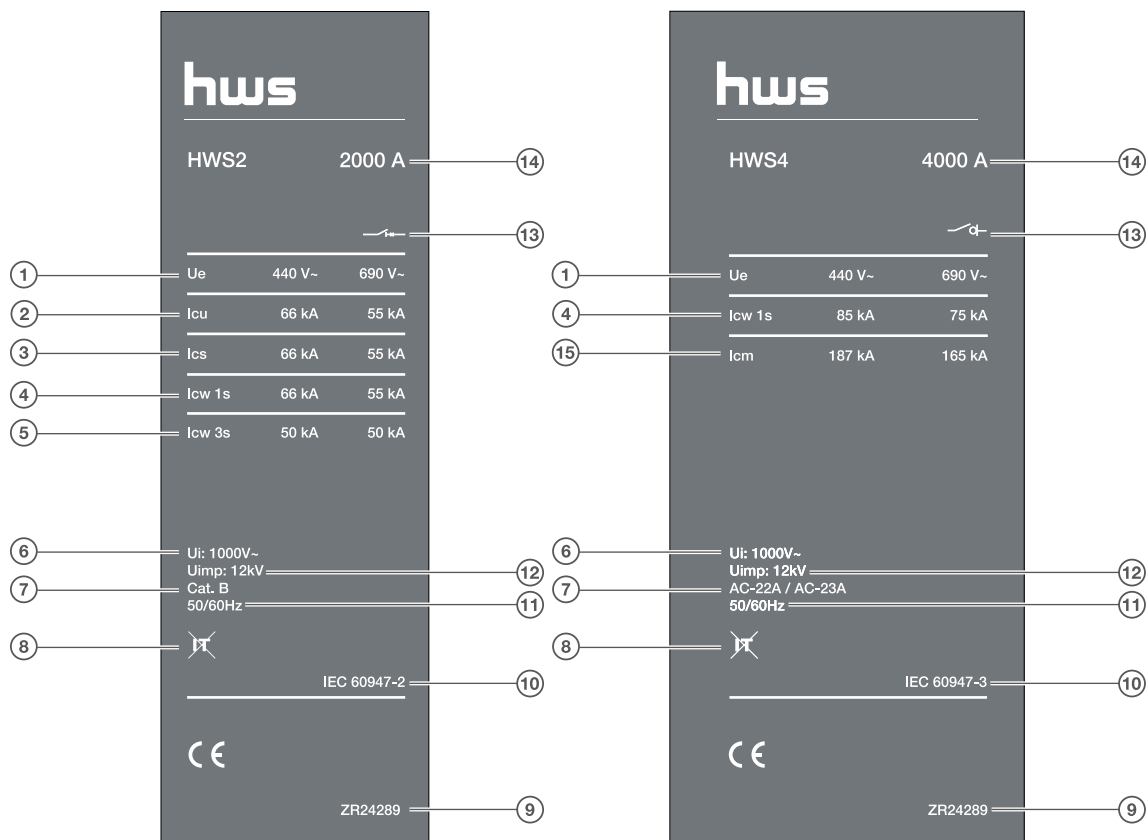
hws

HWS2 2000 A (14)

(13)

(1) Ue 440 V~ 690 V~

(2) Icu 66 kA 55 kA

(3) Ics 66 kA 55 kA

(4) Icw 1s 66 kA 55 kA

(5) Icw 3s 50 kA 50 kA

(6) Ui: 1000V~
Uimp: 12kV (12)
(7) Cat. B
50/60Hz (11)

(8) IT

IEC 60947-2 (10)

CE

ZR24289 (9)

hws

HWS4 4000 A (14)

(13)

(1) Ue 440 V~ 690 V~

(4) Icw 1s 85 kA 75 kA

(15) Icm 187 kA 165 kA

(6) Ui: 1000V~
Uimp: 12kV (12)
(7) AC-22A / AC-23A
50/60Hz (11)

(8) IT

IEC 60947-3 (10)

CE

ZR24289 (9)